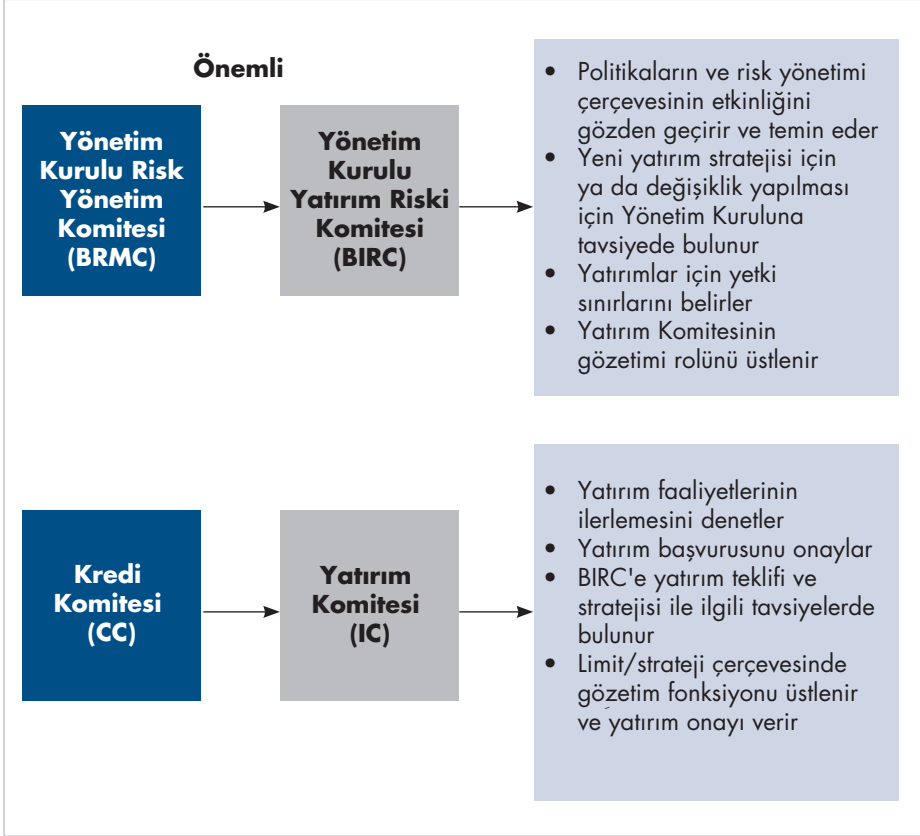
Önemli

Yönetim Kurulu Risk Yönetim Komitesi (BRMC)

Yönetim Kurulu Yatırım Riski Komitesi (BIRC)

- Politikaların ve risk yönetimi çerçevesinin etkinliğini gözden geçirir ve temin eder
- Yeni yatırım stratejisi için ya da değişiklik yapılması için Yönetim Kuruluna tavsiyede bulunur
- Yatırımlar için yetki sınırlarını belirler
- Yatırım Komitesinin gözetimi rolünü üstlenir

Kredi Komitesi (CC)

Yatırım Komitesi (IC)

- Yatırım faaliyetlerinin ilerlemesini denetler
- Yatırım başvurusunu onaylar
- BIRC'e yatırım teklifi ve stratejisi ile ilgili tavsiyelerde bulunur
- Limit/strateji çerçevesinde gözetim fonksiyonu üstlenir ve yatırım onayı verir